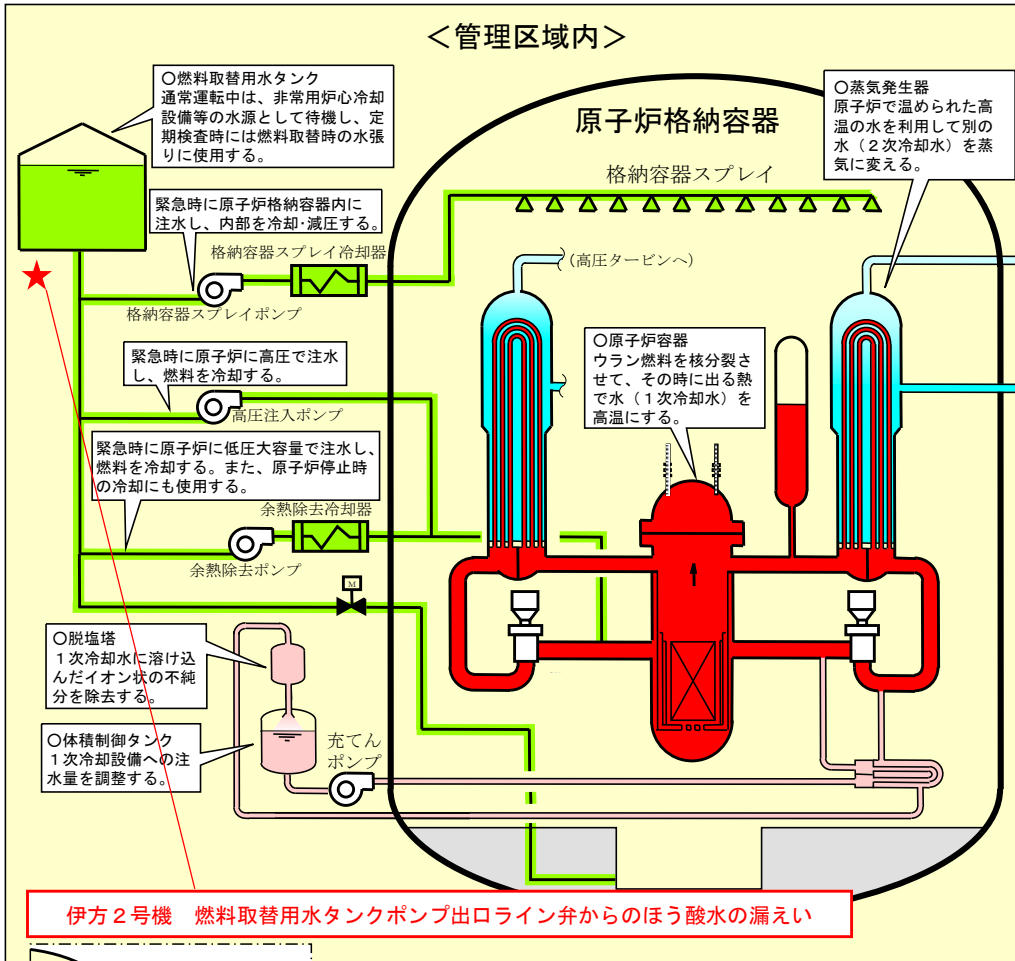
＜管理区域内＞

○燃料取替用水タンク
通常運転中は、非常用炉心冷却設備等の水源として待機し、定期検査時には燃料取替時の水張りに使用する。

原子炉格納容器

○蒸気発生器
原子炉で温められた高温の水を利用して別の水（２次冷却水）を蒸気に変える。

格納容器スプレイ

緊急時に原子炉格納容器内に注水し、内部を冷却･減圧する。

格納容器スプレイ冷却器

（高圧タービンへ）

格納容器スプレイポンプ

○原子炉容器
ウラン燃料を核分裂させて、その時に出る熱で水（１次冷却水）を高温にする。

緊急時に原子炉に高圧で注水し、燃料を冷却する。

高圧注入ポンプ

緊急時に原子炉に低圧大容量で注水し、燃料を冷却する。また、原子炉停止時の冷却にも使用する。

余熱除去冷却器

余熱除去ポンプ

M

○脱塩塔
１次冷却水に溶け込んだイオン状の不純分を除去する。

○体積制御タンク
１次冷却設備への注水量を調整する。

充てんポンプ

伊方２号機　燃料取替用水タンクポンプ出口ライン弁からのほう酸水の漏えい